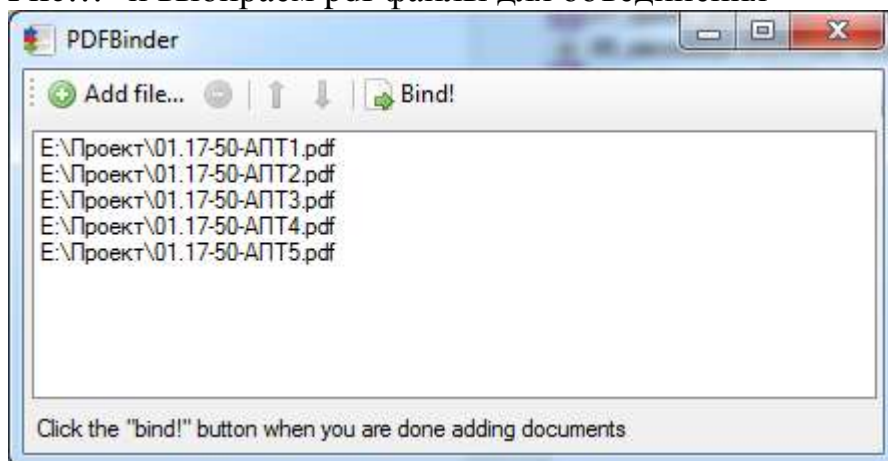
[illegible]

PDFBinder

Add file... Bind!

E:\Проект\01.17-50-АПТ1.pdf
E:\Проект\01.17-50-АПТ2.pdf
E:\Проект\01.17-50-АПТ3.pdf
E:\Проект\01.17-50-АПТ4.pdf
E:\Проект\01.17-50-АПТ5.pdf

Click the "bind!" button when you are done adding documents